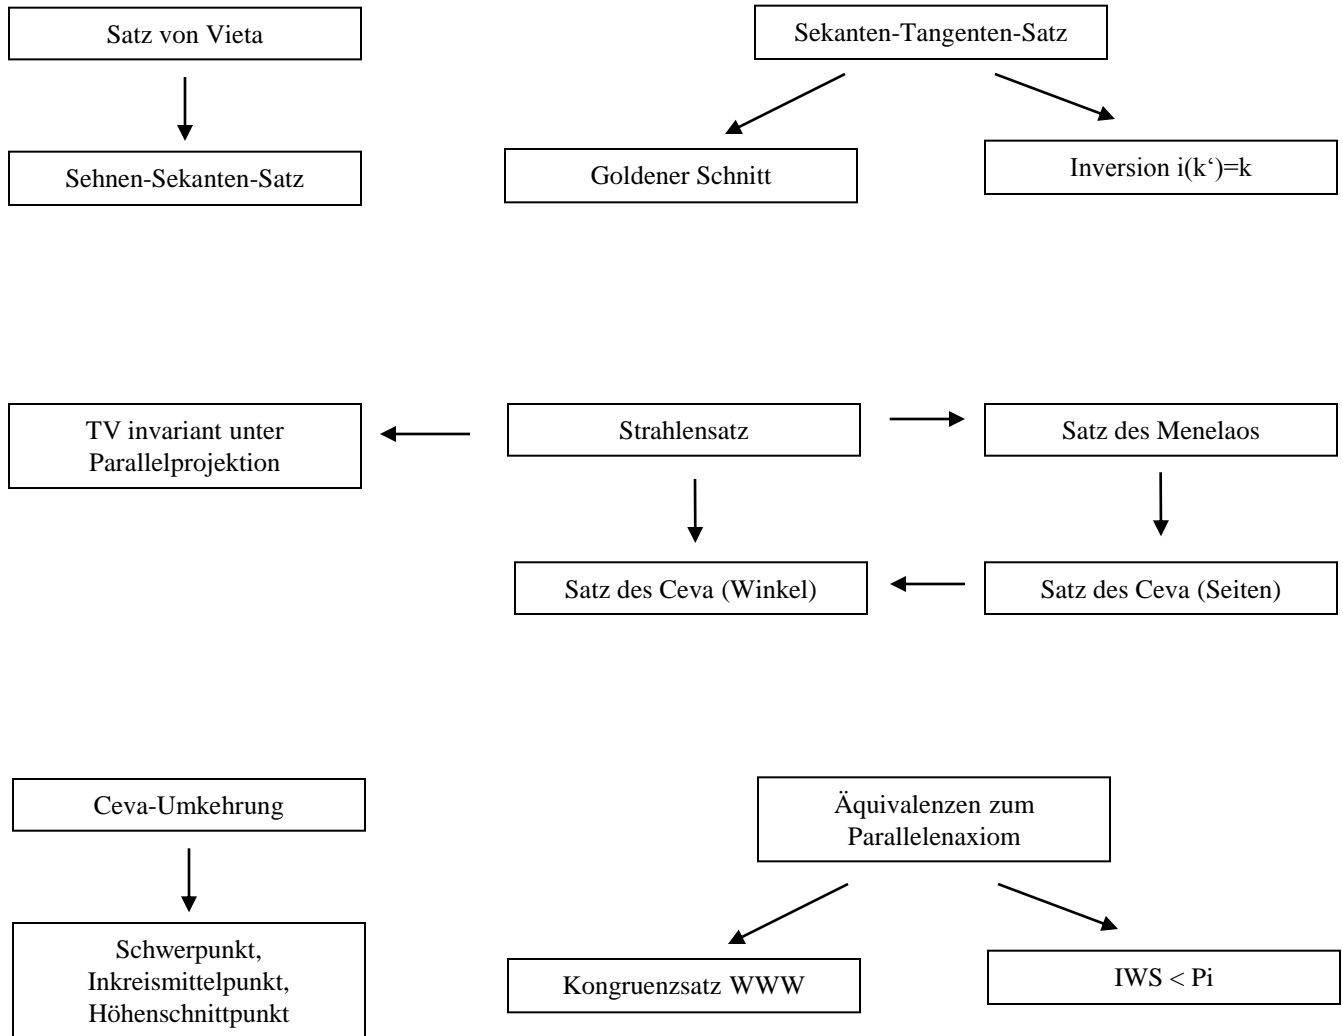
Satz von Vieta

Sehnen-Sekanten-Satz

Sekanten-Tangenten-Satz

Goldener Schnitt

Inversion i(k‘)=k

TV invariant unter Parallelprojektion

Strahlensatz

Satz des Menelaos

Satz des Ceva (Winkel)

Satz des Ceva (Seiten)

Ceva-Umkehrung

Schwerpunkt, Inkreismittelpunkt, Höhenschnittpunkt

Äquivalenzen zum Parallelenaxiom

Kongruenzsatz WWW

IWS < Pi